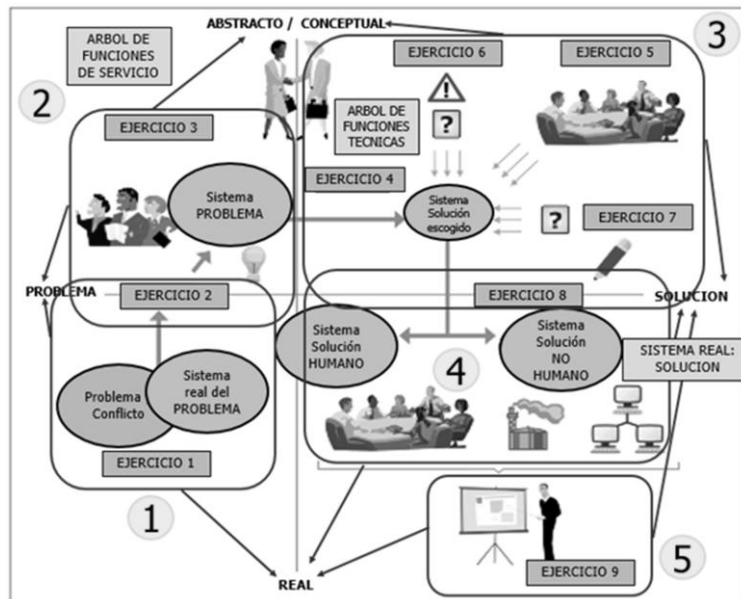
ABSTRACTO / CONCEPTUAL

ARBOL DE FUNCIONES DE SERVICIO

2

3

EJERCICIO 6

EJERCICIO 5

ARBOL DE FUNCIONES TECNICAS

?

EJERCICIO 3

Sistema PROBLEMA

EJERCICIO 4

Sistema Solución escogido

?

EJERCICIO 7

PROBLEMA

EJERCICIO 2

EJERCICIO 8

SOLUCION

Sistema Solución HUMANO

4

Sistema Solución NO HUMANO

SISTEMA REAL: SOLUCION

Problema Conflicto

Sistema real del PROBLEMA

EJERCICIO 1

1

5

EJERCICIO 9

REAL